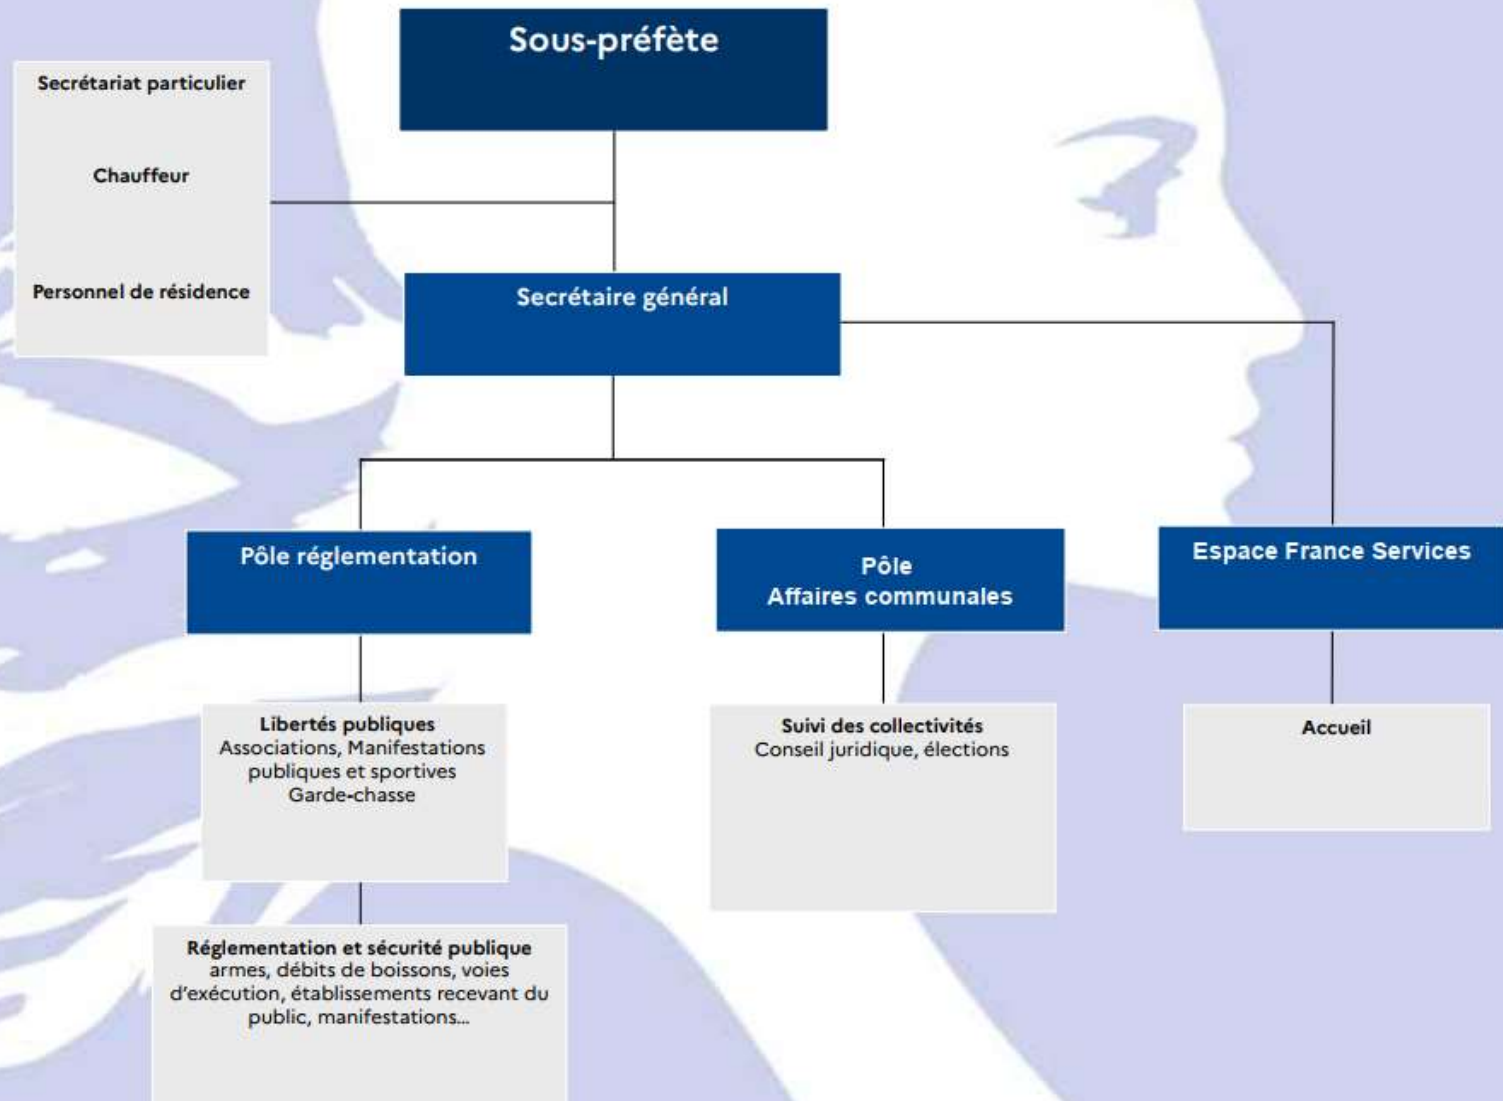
Sous-préfète

Secrétariat particulier

Chauffeur

Personnel de résidence

Secrétaire général

Pôle réglementation

Pôle
Affaires communales

Espace France Services

Libertés publiques
Associations, Manifestations publiques et sportives
Garde-chasse

Suivi des collectivités
Conseil juridique, élections

Accueil

Réglementation et sécurité publique
armes, débits de boissons, voies d'exécution, établissements recevant du public, manifestations...